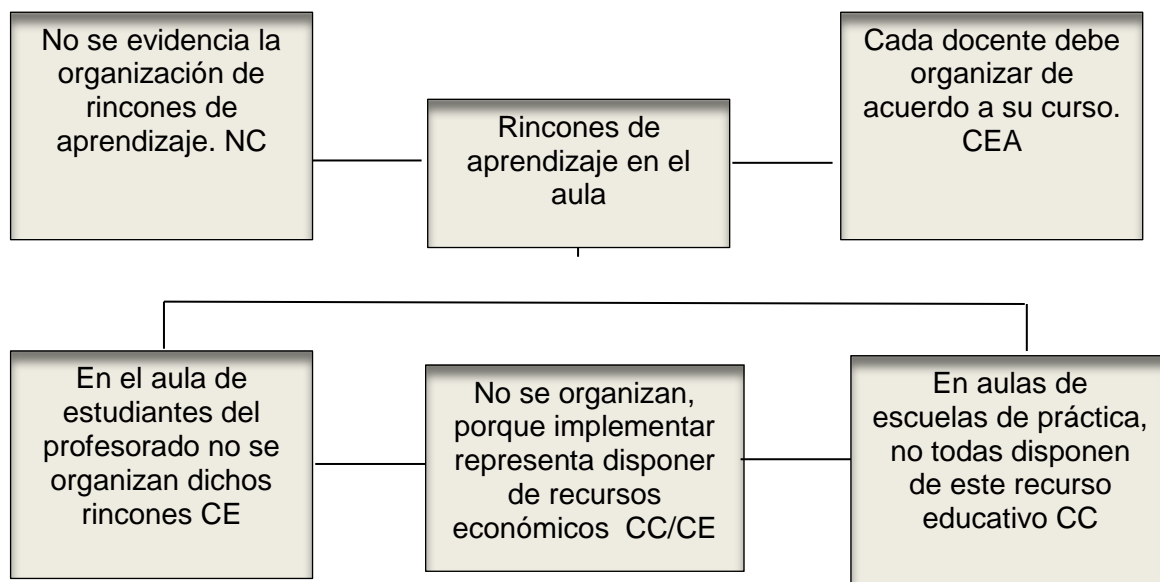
No se evidencia la organización de rincones de aprendizaje. NC

Rincones de aprendizaje en el aula

Cada docente debe organizar de acuerdo a su curso. CEA

En el aula de estudiantes del profesorado no se organizan dichos rincones CE

No se organizan, porque implementar representa disponer de recursos económicos CC/CE

En aulas de escuelas de práctica, no todas disponen de este recurso educativo CC